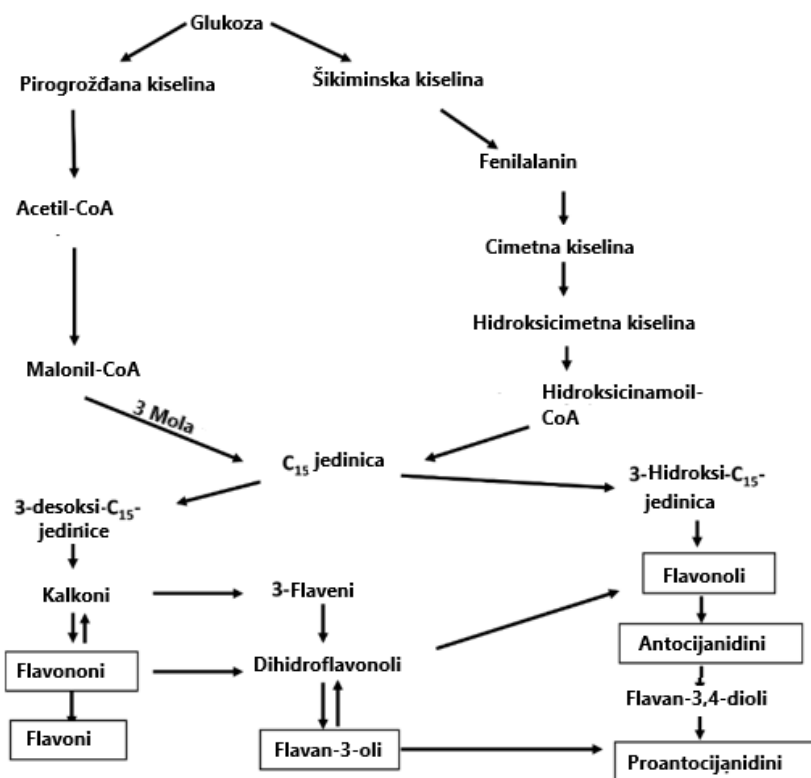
Glukoza

Pirogrožđana kiselina

Šikiminska kiselina

Fenilalanin

Acetil-CoA

Cimetna kiselina

Hidroksicimetna kiselina

Malonil-CoA

Hidroksicinamoil-CoA

3 Mola

$C_{15}$ jedinica

3-desoksi-$C_{15}$-jedinice

3-Hidroksi-$C_{15}$-jedinica

Kalkoni

3-Flaveni

Flavonoli

Antocijanidini

Flavononi

Dihidroflavonoli

Flavan-3,4-dioli

Flavoni

Flavan-3-oli

Proantocijanidini